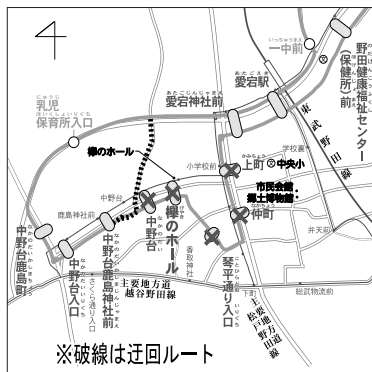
4

一中前

野田健康福祉センター（保健所）前

愛宕神社前

愛宕駅

東武野田線

乳児保育所入口

欅のホール

小学校前

上町

中央小

学校裏

市民会館

郷土博物館

仲町

中野台

中野台

鹿島神社前

中野台鹿島町

中野台鹿島神社前

欅のホール

香取神社

井天前

中野台入口

さくら通り入口

主要地方道越谷野田線

琴平通り入口

下町

主要地方道松戸野田線

総武物流前

※破線は迂回ルート